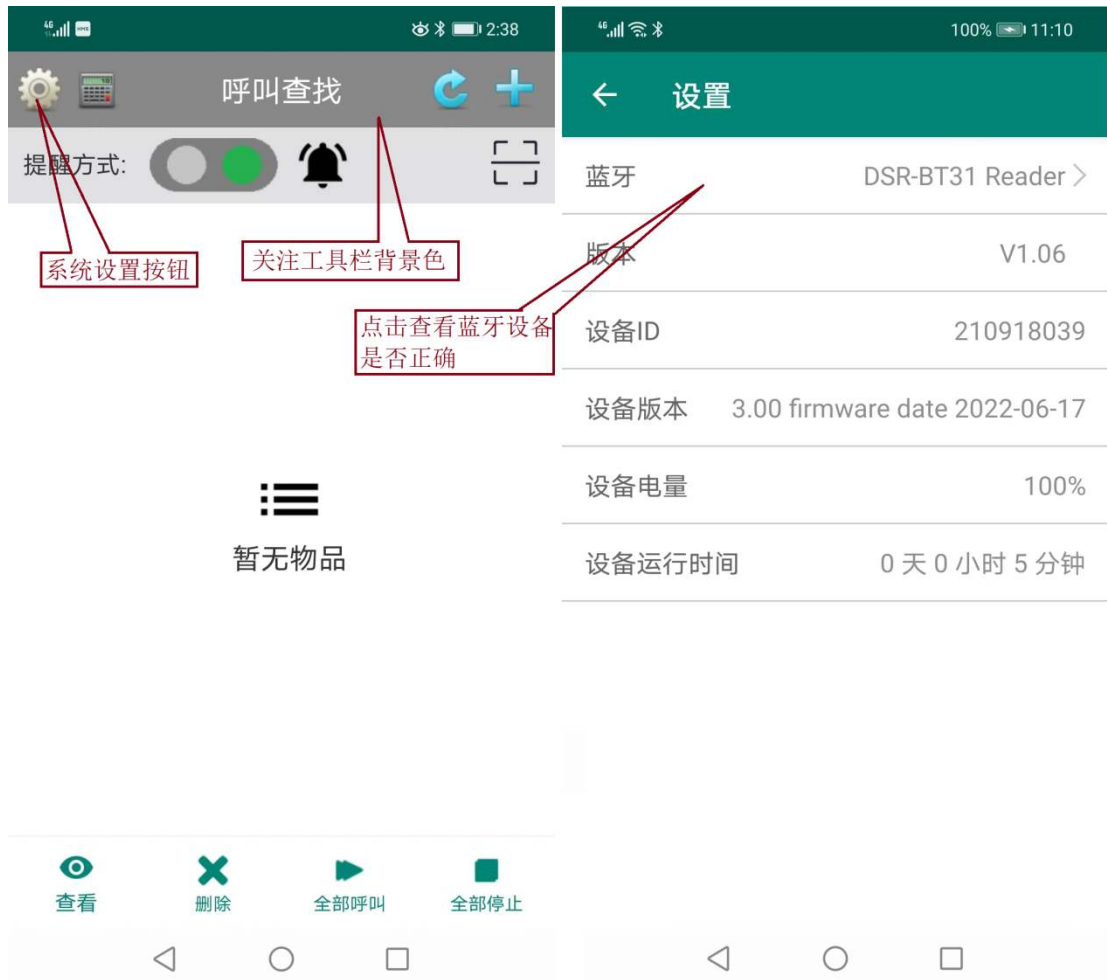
2:38

呼叫查找

提醒方式:

系统设置按钮

关注工具栏背景色

点击查看蓝牙设备是否正确

暂无物品

查看 删除 全部呼叫 全部停止

100% 11:10

← 设置

蓝牙 DSR-BT31 Reader >

版本 V1.06

设备ID 210918039

设备版本 3.00 firmware date 2022-06-17

设备电量 100%

设备运行时间 0 天 0 小时 5 分钟